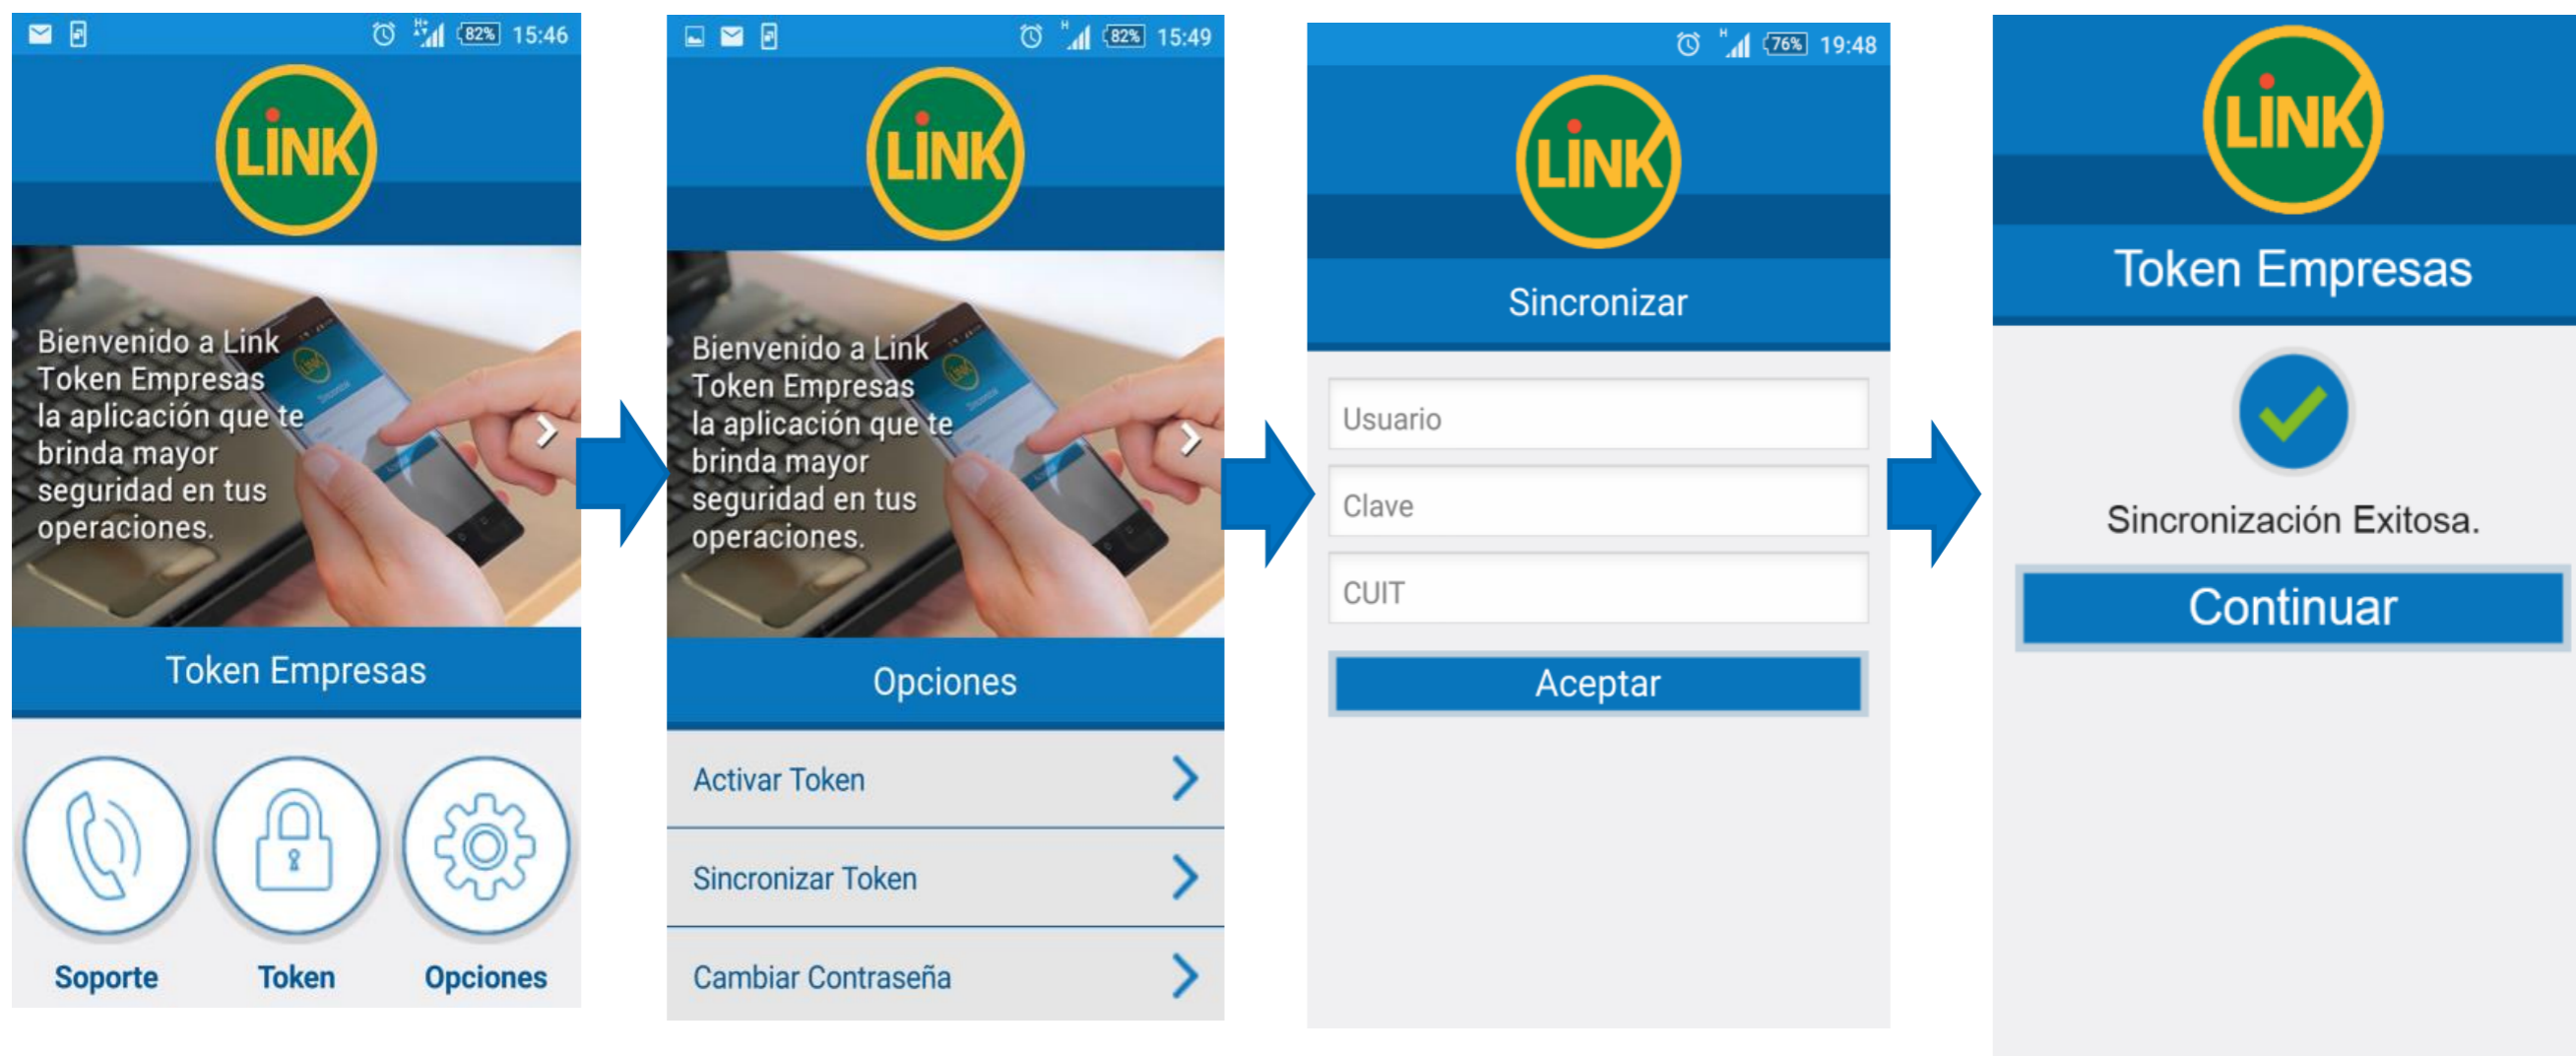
82% 15:46

LINK

Bienvenido a Link Token Empresas la aplicación que te brinda mayor seguridad en tus operaciones.

Token Empresas

Soporte

Token

Opciones

82% 15:49

LINK

Bienvenido a Link Token Empresas la aplicación que te brinda mayor seguridad en tus operaciones.

Opciones

Activar Token

Sincronizar Token

Cambiar Contraseña

76% 19:48

LINK

Sincronizar

Usuario

Clave

CUIT

Aceptar

LINK

Token Empresas

Sincronización Exitosa.

Continuar